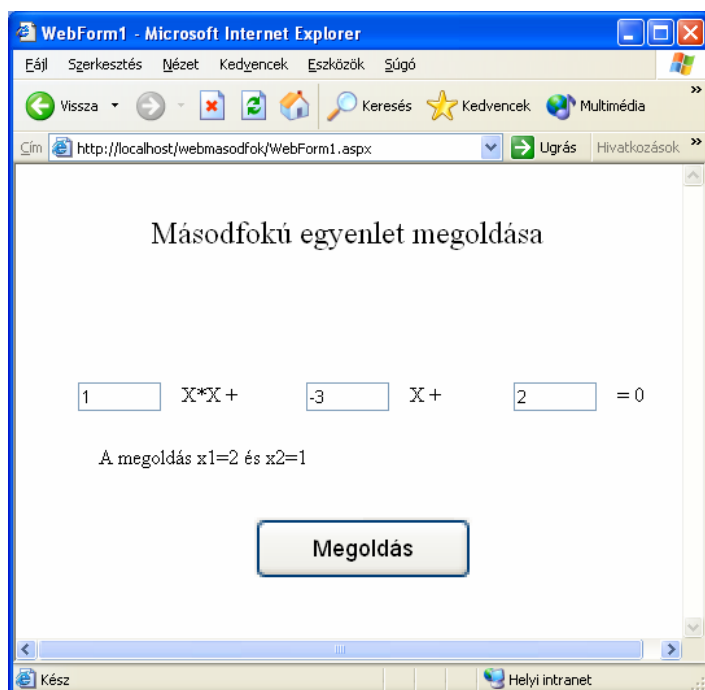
WebForm1 - Microsoft Internet Explorer

Fájl Szerkesztés Nézet Kedvencek Eszközök Súgó

Vissza Keresés Kedvencek Multimédia

Cím http://localhost/webmasodfok/WebForm1.aspx Ugrás Hivatkozások

Másodfokú egyenlet megoldása

1 X*X + -3 X + 2 = 0

A megoldás x1=2 és x2=1

Megoldás

Kész Helyi intranet